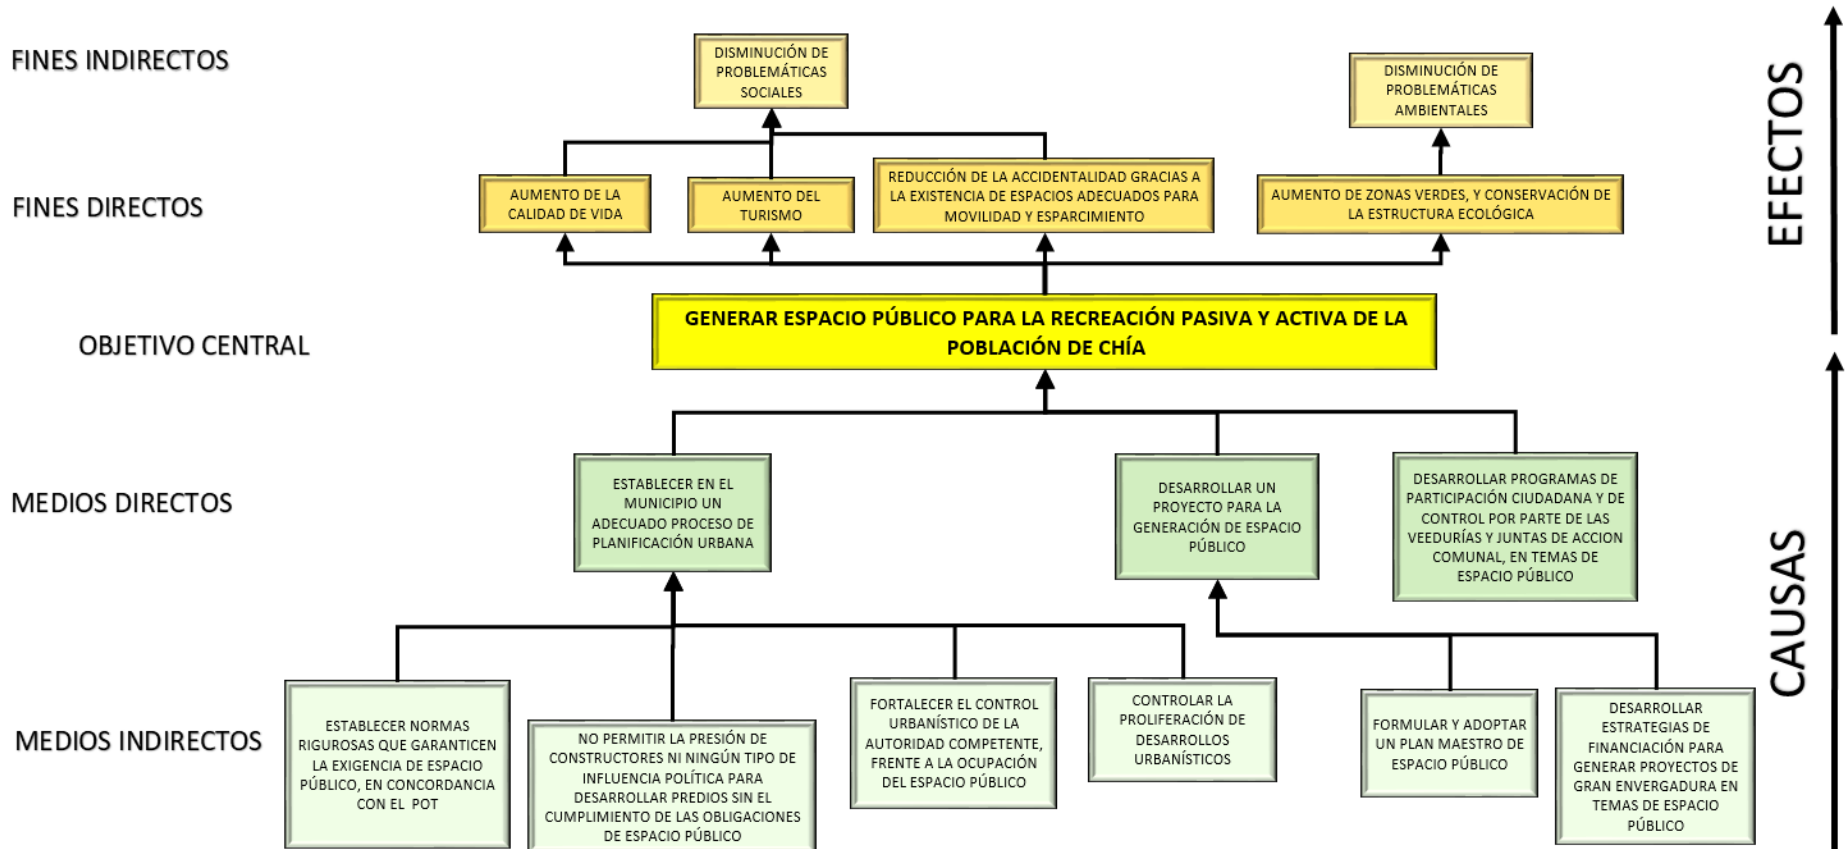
FINES INDIRECTOS

DISMINUCIÓN DE PROBLEMÁTICAS SOCIALES

DISMINUCIÓN DE PROBLEMÁTICAS AMBIENTALES

EFECTOS

FINES DIRECTOS

AUMENTO DE LA CALIDAD DE VIDA

AUMENTO DEL TURISMO

REDUCCIÓN DE LA ACCIDENTALIDAD GRACIAS A LA EXISTENCIA DE ESPACIOS ADECUADOS PARA MOVILIDAD Y ESPARCIMIENTO

AUMENTO DE ZONAS VERDES, Y CONSERVACIÓN DE LA ESTRUCTURA ECOLÓGICA

OBJETIVO CENTRAL

GENERAR ESPACIO PÚBLICO PARA LA RECREACIÓN PASIVA Y ACTIVA DE LA POBLACIÓN DE CHÍA

MEDIOS DIRECTOS

ESTABLECER EN EL MUNICIPIO UN ADECUADO PROCESO DE PLANIFICACIÓN URBANA

DESARROLLAR UN PROYECTO PARA LA GENERACIÓN DE ESPACIO PÚBLICO

DESARROLLAR PROGRAMAS DE PARTICIPACIÓN CIUDADANA Y DE CONTROL POR PARTE DE LAS VEEDURÍAS Y JUNTAS DE ACCION COMUNAL, EN TEMAS DE ESPACIO PÚBLICO

CAUSAS

MEDIOS INDIRECTOS

ESTABLECER NORMAS RIGUROSAS QUE GARANTICEN LA EXIGENCIA DE ESPACIO PÚBLICO, EN CONCORDANCIA CON EL POT

NO PERMITIR LA PRESIÓN DE CONSTRUCTORES NI NINGÚN TIPO DE INFLUENCIA POLÍTICA PARA DESARROLLAR PREDIOS SIN EL CUMPLIMIENTO DE LAS OBLIGACIONES DE ESPACIO PÚBLICO

FORTALECER EL CONTROL URBANÍSTICO DE LA AUTORIDAD COMPETENTE, FRENTE A LA OCUPACIÓN DEL ESPACIO PÚBLICO

CONTROLAR LA PROLIFERACIÓN DE DESARROLLOS URBANÍSTICOS

FORMULAR Y ADOPTAR UN PLAN MAESTRO DE ESPACIO PÚBLICO

DESARROLLAR ESTRATEGIAS DE FINANCIACIÓN PARA GENERAR PROYECTOS DE GRAN ENVERGADURA EN TEMAS DE ESPACIO PÚBLICO